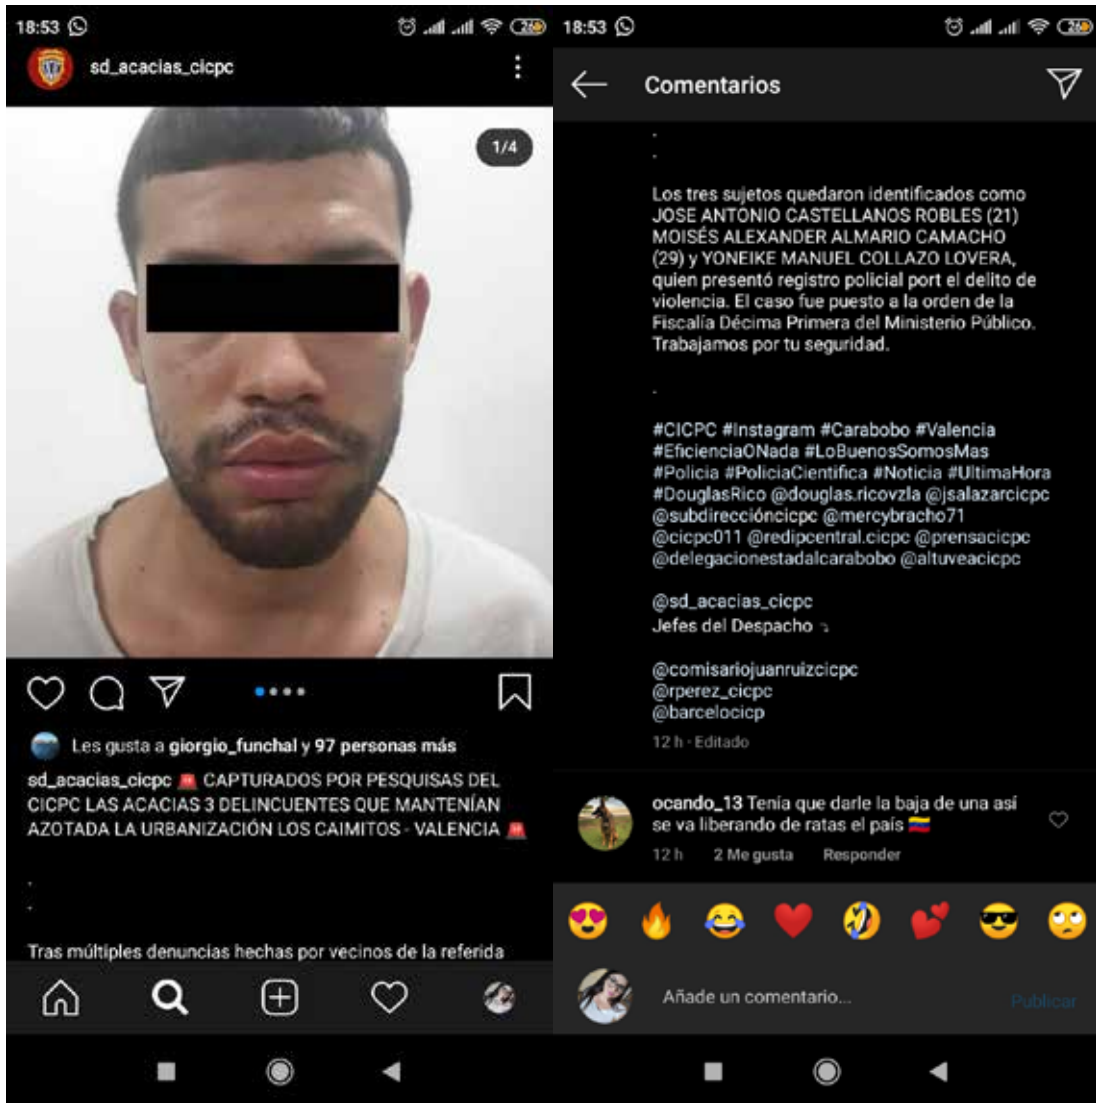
18:53

sd_acacias_cicpc

1/4

Les gusta a giorgio_funchal y 97 personas más

sd_acacias_cicpc 🚨 CAPTURADOS POR PESQUISAS DEL CICPC LAS ACACIAS 3 DELINCUENTES QUE MANTENÍAN AZOTADA LA URBANIZACIÓN LOS CAIMITOS - VALENCIA 🚨

.
.

Tras múltiples denuncias hechas por vecinos de la referida

18:53

Comentarios

.
.

Los tres sujetos quedaron identificados como JOSE ANTONIO CASTELLANOS ROBLES (21) MOISÉS ALEXANDER ALMARIO CAMACHO (29) y YONEIKE MANUEL COLLAZO LOVERA, quien presentó registro policial port el delito de violencia. El caso fue puesto a la orden de la Fiscalía Décima Primera del Ministerio Público. Trabajamos por tu seguridad.

.

#CICPC #Instagram #Carabobo #Valencia #EficienciaONada #LoBuenosSomosMas #Policia #PoliciaCientifica #Noticia #UltimaHora #DouglasRico @douglas.ricovzla @jsalazarcicpc @subdirecciónciepc @mercybracho71 @cicpc011 @redipcentral.cicpc @prensacicpc @delegacionestadalcarabobo @altuveacicpc

@sd_acacias_cicpc
Jefes del Despacho ↘

@comisariojuanruizcicpc
@rperez_cicpc
@barcelocicp

12 h · Editado

ocando_13 Tenía que darle la baja de una así se va liberando de ratas el país 🇻🇪
12 h 2 Me gusta Responder

😍 🔥 😂 ❤️ 🤣 💕 😎 🙄

Añade un comentario...
Publicar